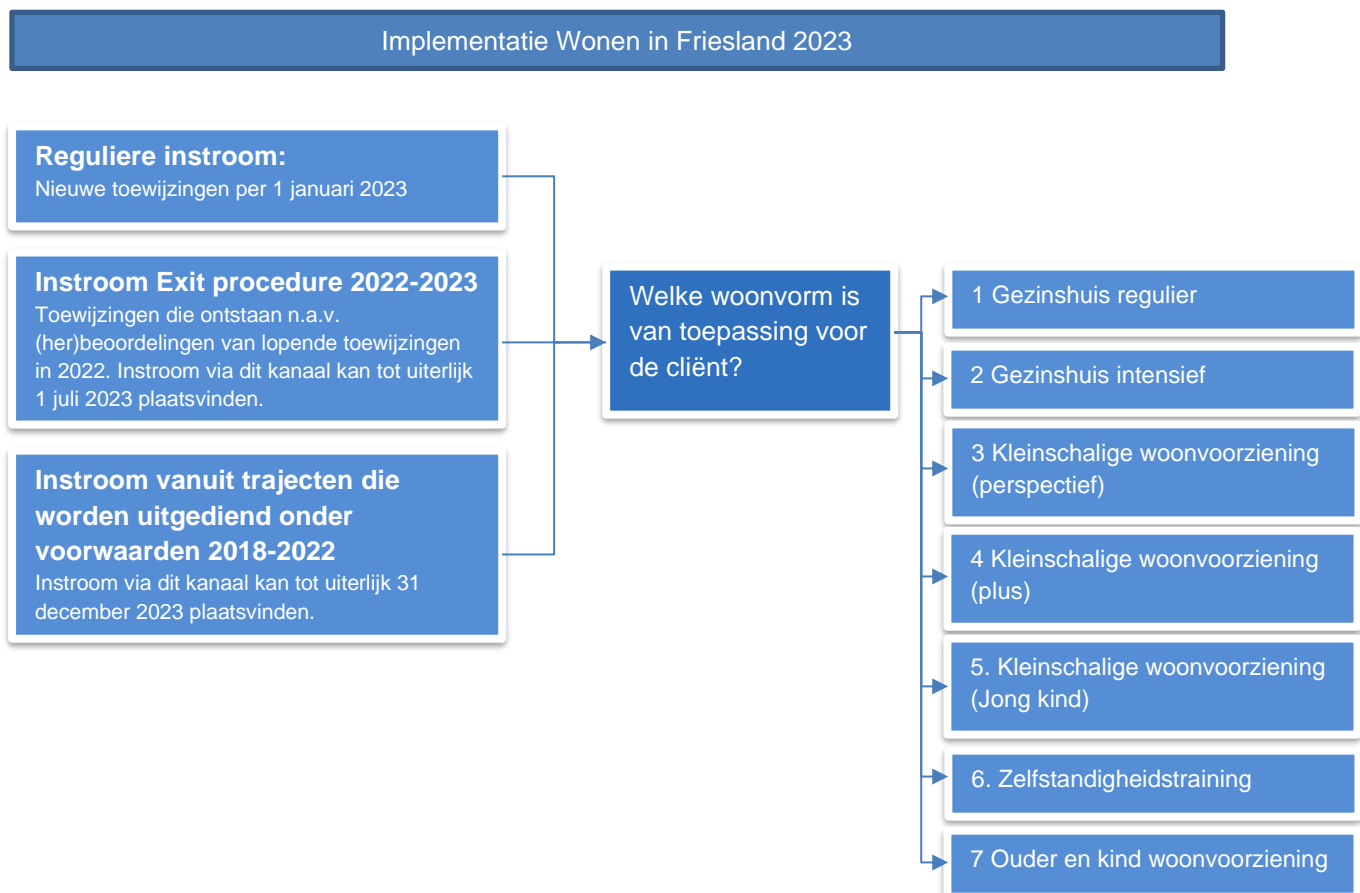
Implementatie Wonen in Friesland 2023

**Reguliere instroom:**
Nieuwe toewijzingen per 1 januari 2023

**Instroom Exit procedure 2022-2023**
Toewijzingen die ontstaan n.a.v. (her)beoordelingen van lopende toewijzingen in 2022. Instroom via dit kanaal kan tot uiterlijk 1 juli 2023 plaatsvinden.

**Instroom vanuit trajecten die worden uitgediend onder voorwaarden 2018-2022**
Instroom via dit kanaal kan tot uiterlijk 31 december 2023 plaatsvinden.

Welke woonvorm is van toepassing voor de cliënt?

1 Gezinshuis regulier

2 Gezinshuis intensief

3 Kleinschalige woonvoorziening (perspectief)

4 Kleinschalige woonvoorziening (plus)

5. Kleinschalige woonvoorziening (Jong kind)

6. Zelfstandigheidstraining

7 Ouder en kind woonvoorziening